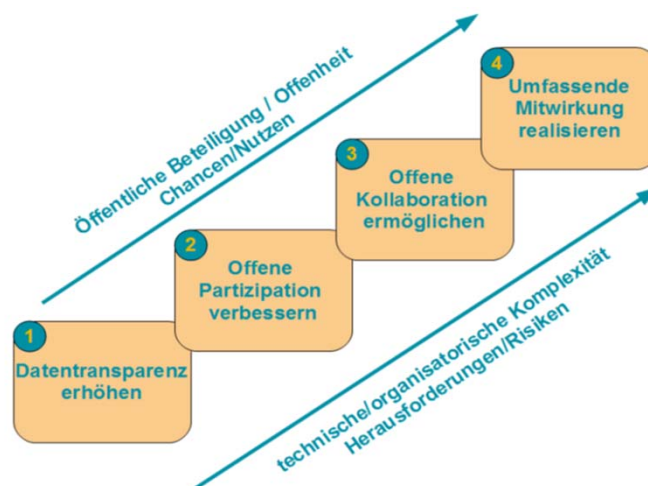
Öffentliche Beteiligung / Offenheit
Chancen/Nutzen

1
Datentransparenz erhöhen

2
Offene Partizipation verbessern

3
Offene Kollaboration ermöglichen

4
Umfassende Mitwirkung realisieren

technische/organisatorische Komplexität
Herausforderungen/Risiken